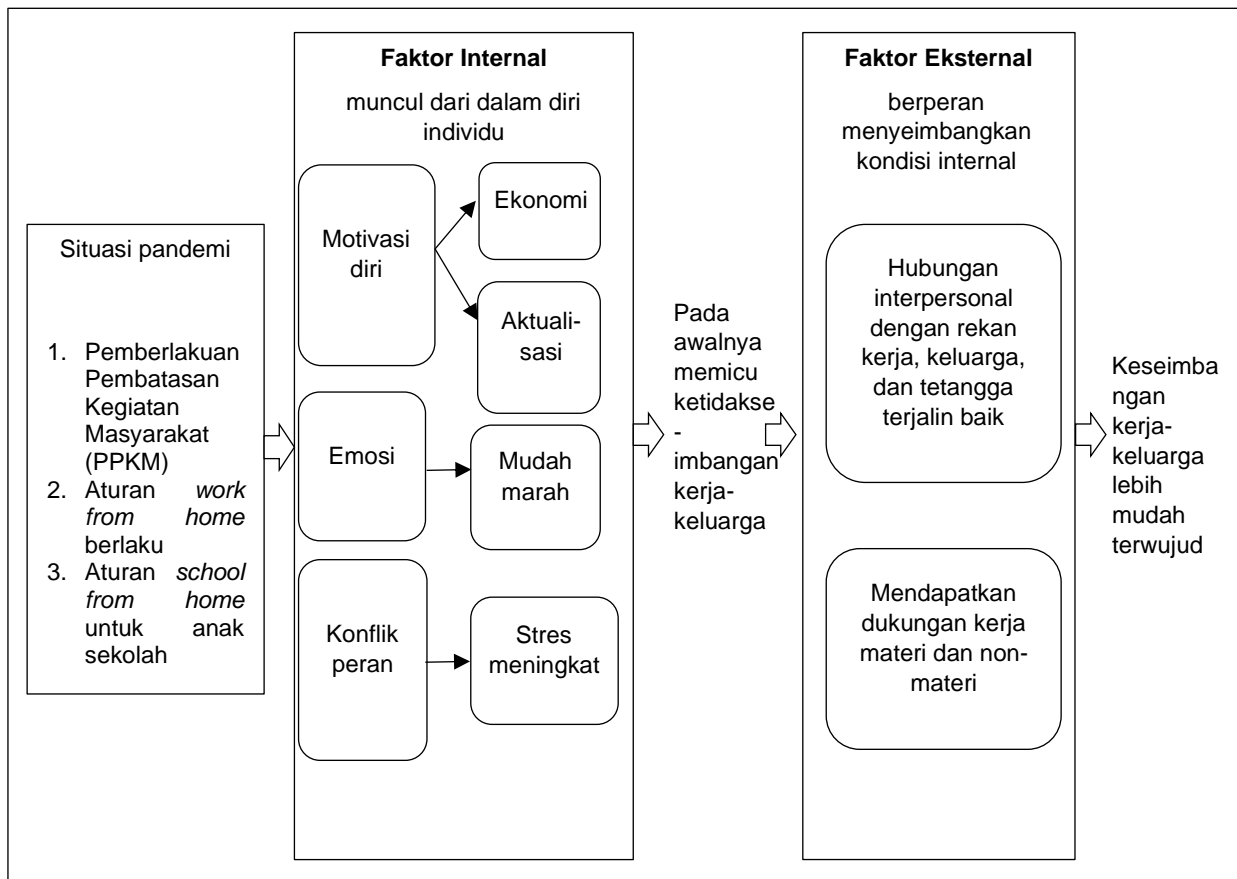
Situasi pandemi

1. Pemberlakuan Pembatasan Kegiatan Masyarakat (PPKM)
2. Aturan *work from home* berlaku
3. Aturan *school from home* untuk anak sekolah

**Faktor Internal**

muncul dari dalam diri individu

Motivasi diri

Ekonomi

Aktualisasi

Emosi

Mudah marah

Konflik peran

Stres meningkat

Pada awalnya memicu ketidakse-imbangan kerja-keluarga

**Faktor Eksternal**

berperan menyeimbangkan kondisi internal

Hubungan interpersonal dengan rekan kerja, keluarga, dan tetangga terjalin baik

Mendapatkan dukungan kerja materi dan non-materi

Keseimbangan kerja-keluarga lebih mudah terwujud